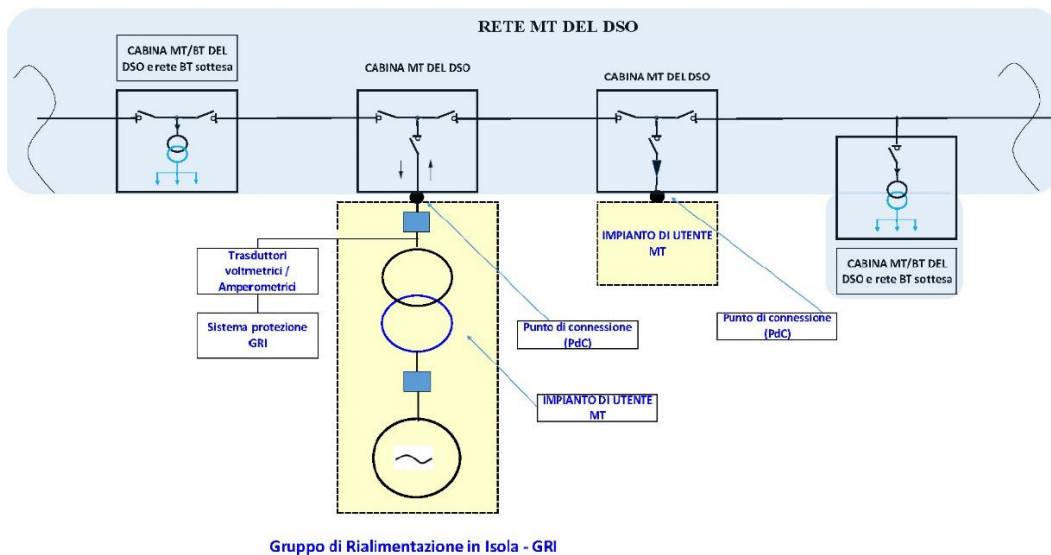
RETE MT DEL DSO

CABINA MT/BT DEL DSO e rete BT sottesa

CABINA MT DEL DSO

CABINA MT DEL DSO

CABINA MT/BT DEL DSO e rete BT sottesa

IMPIANTO DI UTENTE MT

Trasduttori voltmetrici / Amperometrici

Sistema protezione GRI

Punto di connessione (PdC)

Punto di connessione (PdC)

IMPIANTO DI UTENTE MT

Gruppo di Rialimentazione in Isola - GRI